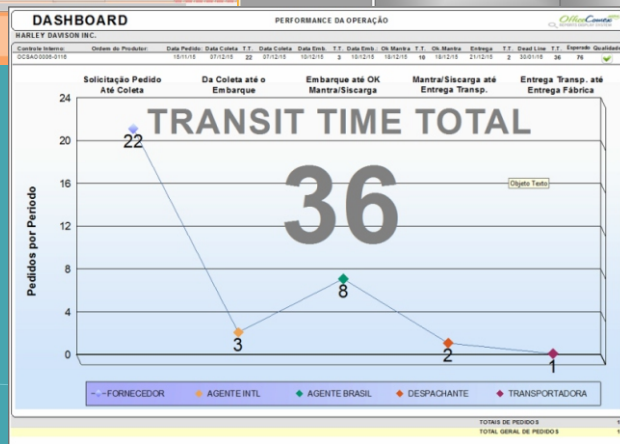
DASHBOARD

PERFORMANCE DA OPERAÇÃO

OfficeComex

HARLEY DAVISON INC.

| Controle Interno: | Ordem do Produtor: | Data Pedido | Data Coleta | T.T. | Data Coleta | Data Emb. | T.T. | Data Emb. | Ok Mantra | T.T. | Ok Mantra | Entrega | T.T. | Dead Line | T.T. | Esperado | Qualidade |
|---|---|---|---|---|---|---|---|---|---|---|---|---|---|---|---|---|---|
| OCSAO0006-0116 | | 15/11/15 | 07/12/15 | 22 | 07/12/15 | 10/12/15 | 3 | 10/12/15 | 18/12/15 | 18 | 18/12/15 | 21/12/15 | 2 | 30/01/16 | 36 | 76 | |

Solicitação Pedido Até Coleta

Da Coleta até o Embarque

Embarque até OK Mantra/Siscarga

Mantra/Siscarga até Entrega Transp.

Entrega Transp. até Entrega Fábrica

TRANSIT TIME TOTAL

36

Objeto Texto

Pedidos por Período

24
20
16
12
8
4
0

22
3
8
2
1

FORNECEDOR
AGENTE INTL
AGENTE BRASIL
DESPACHANTE
TRANSPORTADORA

TOTAIS DE PEDIDOS

TOTAL GERAL DE PEDIDOS